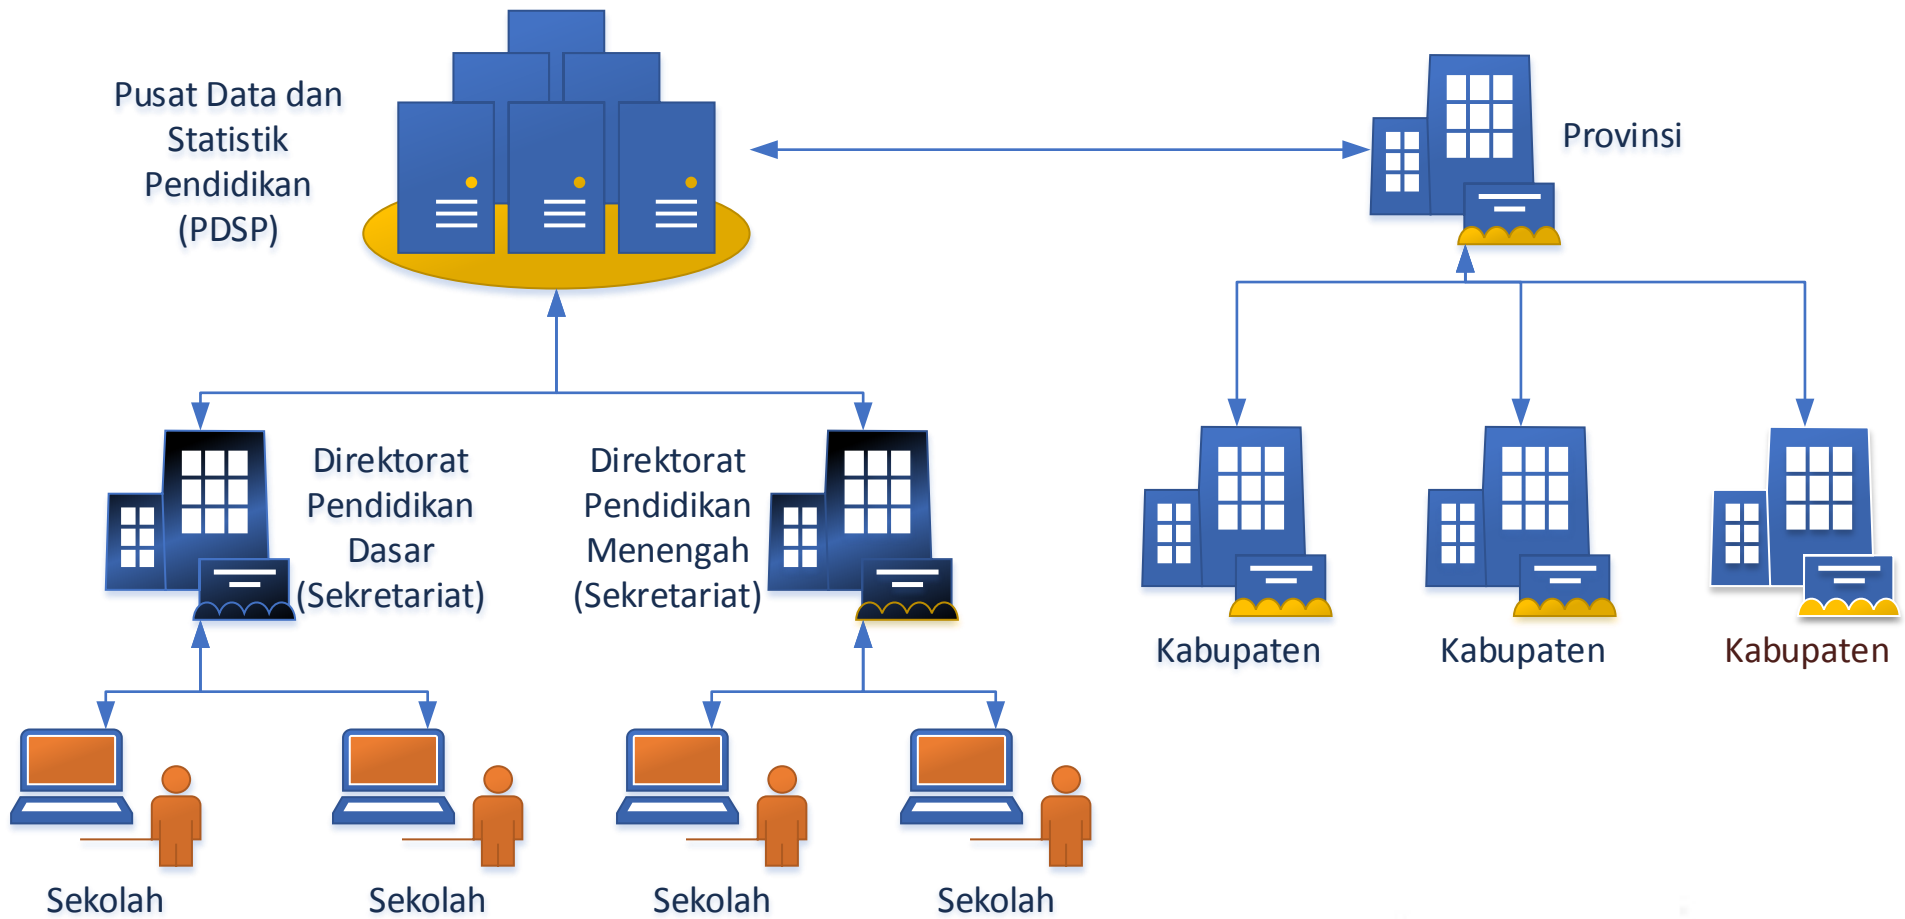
Pusat Data dan Statistik Pendidikan (PDSP)

Provinsi

Direktorat Pendidikan Dasar (Sekretariat)

Direktorat Pendidikan Menengah (Sekretariat)

Kabupaten

Kabupaten

Kabupaten

Sekolah

Sekolah

Sekolah

Sekolah